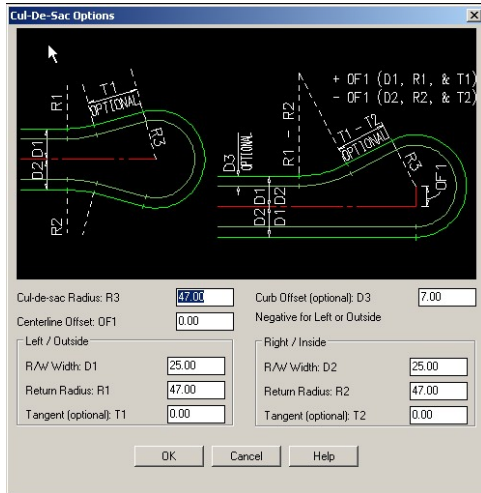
Cul-De-Sac Options

T1
OPTIONAL
R1
R3
D2 D1
R2

+ OF1 (D1, R1, & T1)
- OF1 (D2, R2, & T2)
R1 - R2
T1 - T2
OPTIONAL
D3
OPTIONAL
D2 D1
D1 D2
R3
OF1

Cul-de-sac Radius: R3 47.00
Curb Offset (optional): D3 7.00
Centerline Offset: OF1 0.00
Negative for Left or Outside

Left / Outside
R/W Width: D1 25.00
Return Radius: R1 47.00
Tangent (optional): T1 0.00

Right / Inside
R/W Width: D2 25.00
Return Radius: R2 47.00
Tangent (optional): T2 0.00

OK Cancel Help